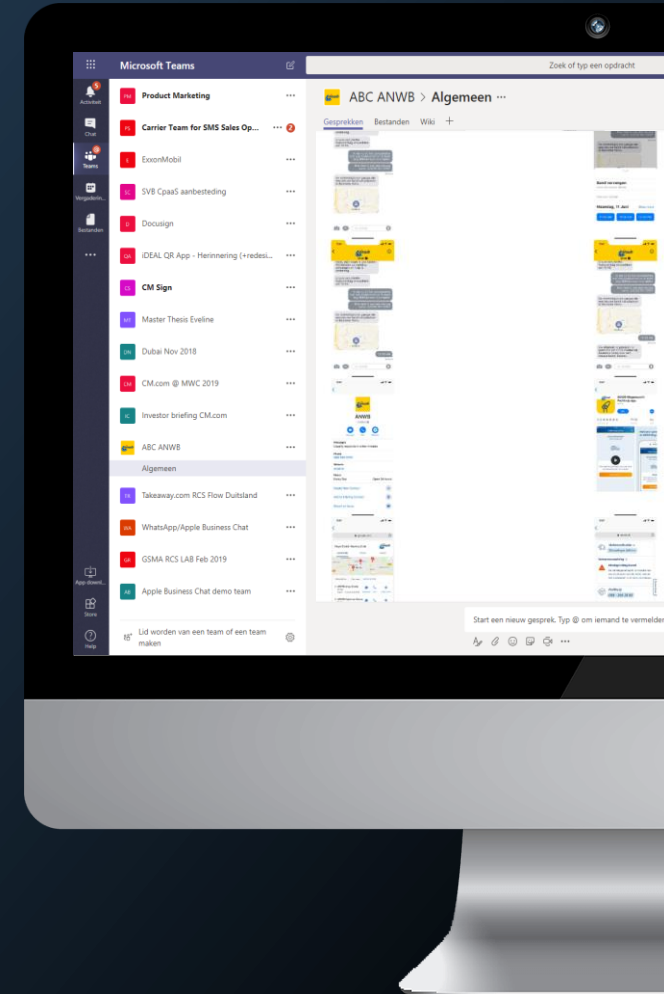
Microsoft Teams

Zoek of typ een opdracht

Activiteit
Chat
Teams
Vergaderin...
Bestanden
...
App downl...
Store
Help

PM Product Marketing ...
CS Carrier Team for SMS Sales Op... ... 2
E ExxonMobil ...
SC SVB CpaaS aanbesteding ...
D Docusign ...
QA iDEAL QR App - Herinnering (+redesi... ...
CS CM Sign ...
MT Master Thesis Eveline ...
DN Dubai Nov 2018 ...
CM CM.com @ MWC 2019 ...
IC Investor briefing CM.com ...
ABC ANWB ...
Algemeen
TR Takeaway.com RCS Flow Duitsland ...
WA WhatsApp/Apple Business Chat ...
GR GSMA RCS LAB Feb 2019 ...
AB Apple Business Chat demo team ...

Lid worden van een team of een team maken

ABC ANWB > Algemeen ...

Gesprekken Bestanden Wiki +

ANWB

Start een nieuw gesprek. Typ @ om iemand te vermelden